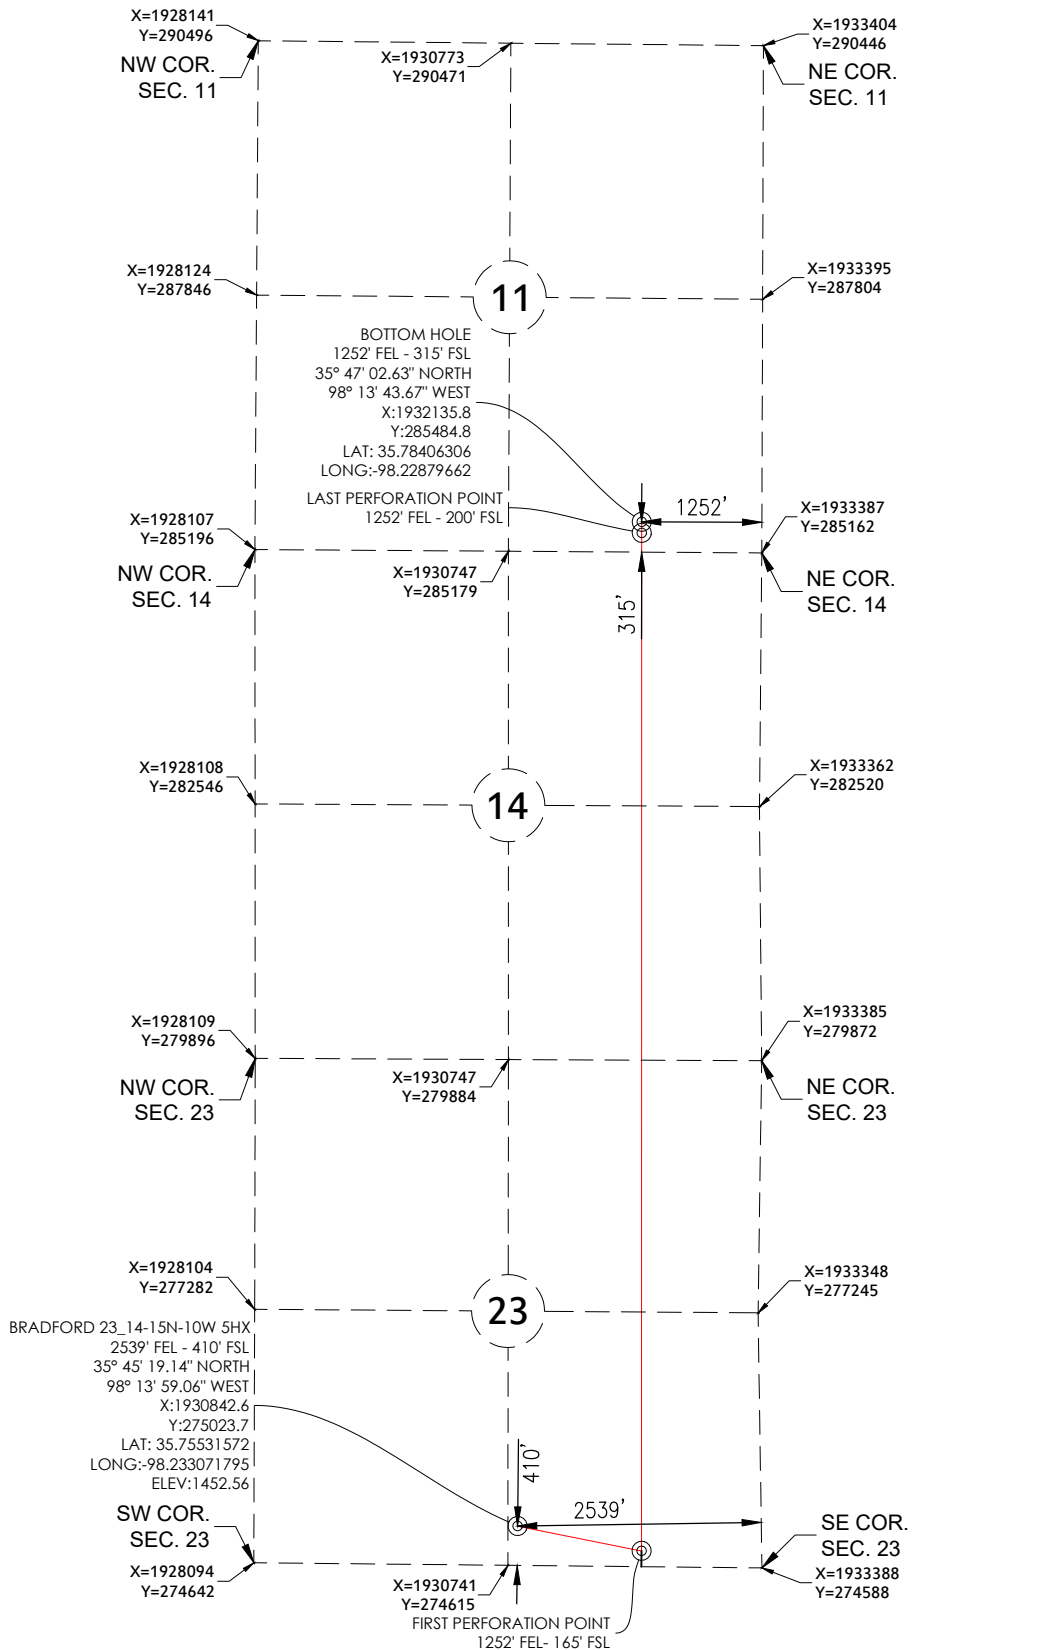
X=1928141
Y=290496

NW COR.
SEC. 11

X=1930773
Y=290471

X=1933404
Y=290446

NE COR.
SEC. 11

X=1928124
Y=287846

11

X=1933395
Y=287804

BOTTOM HOLE
1252' FEL - 315' FSL
35° 47' 02.63" NORTH
98° 13' 43.67" WEST
X:1932135.8
Y:285484.8
LAT: 35.78406306
LONG:-98.22879662

LAST PERFORATION POINT
1252' FEL - 200' FSL

1252'

X=1928107
Y=285196

NW COR.
SEC. 14

X=1930747
Y=285179

X=1933387
Y=285162

NE COR.
SEC. 14

315'

X=1928108
Y=282546

14

X=1933362
Y=282520

X=1928109
Y=279896

NW COR.
SEC. 23

X=1930747
Y=279884

X=1933385
Y=279872

NE COR.
SEC. 23

X=1928104
Y=277282

23

X=1933348
Y=277245

BRADFORD 23_14-15N-10W 5HX
2539' FEL - 410' FSL
35° 45' 19.14" NORTH
98° 13' 59.06" WEST
X:1930842.6
Y:275023.7
LAT: 35.75531572
LONG:-98.233071795
ELEV:1452.56

410'

2539'

SW COR.
SEC. 23

X=1928094
Y=274642

X=1930741
Y=274615

SE COR.
SEC. 23

X=1933388
Y=274588

FIRST PERFORATION POINT
1252' FEL- 165' FSL